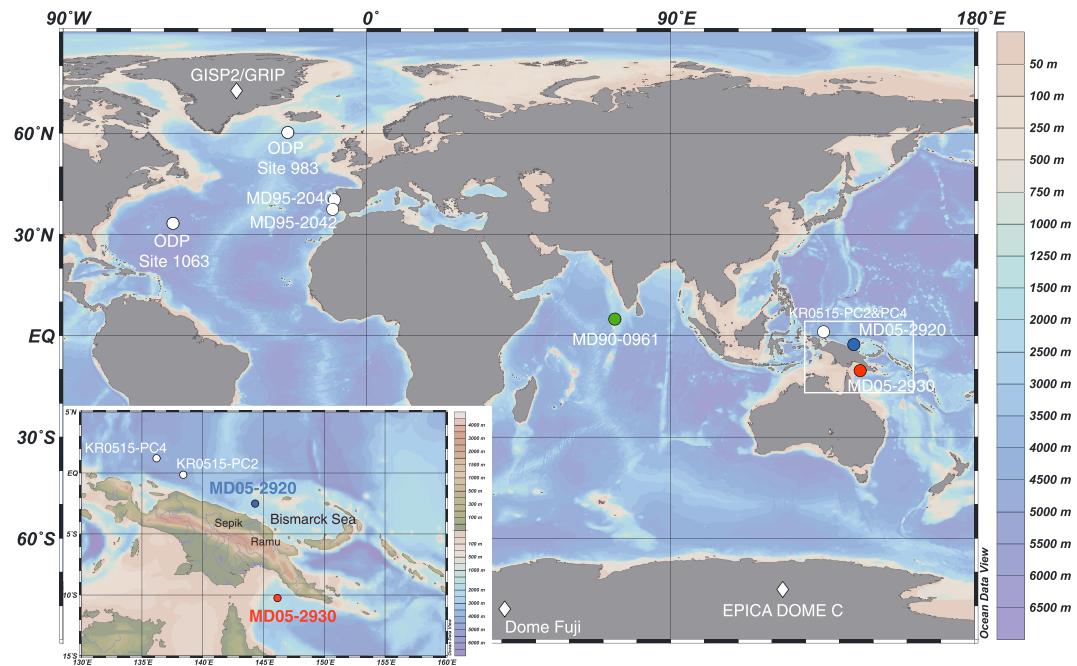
90˚W
0˚
90˚E
180˚E
60˚N
30˚N
EQ
30˚S
60˚S
GISP2/GRIP
ODP Site 983
MD95-2040
MD95-2042
ODP Site 1063
MD90-0961
KR0515-PC2&PC4
MD05-2920
MD05-2930
Dome Fuji
EPICA DOME C
Ocean Data View
50 m
100 m
250 m
500 m
750 m
1000 m
1250 m
1500 m
2000 m
2500 m
3000 m
3500 m
4000 m
4500 m
5000 m
5500 m
6000 m
6500 m
5˚N
EQ
5˚S
10˚S
15˚S
130˚E
135˚E
140˚E
145˚E
150˚E
155˚E
160˚E
KR0515-PC4
KR0515-PC2
MD05-2920
Sepik
Bismarck Sea
Ramu
MD05-2930
Ocean Data View